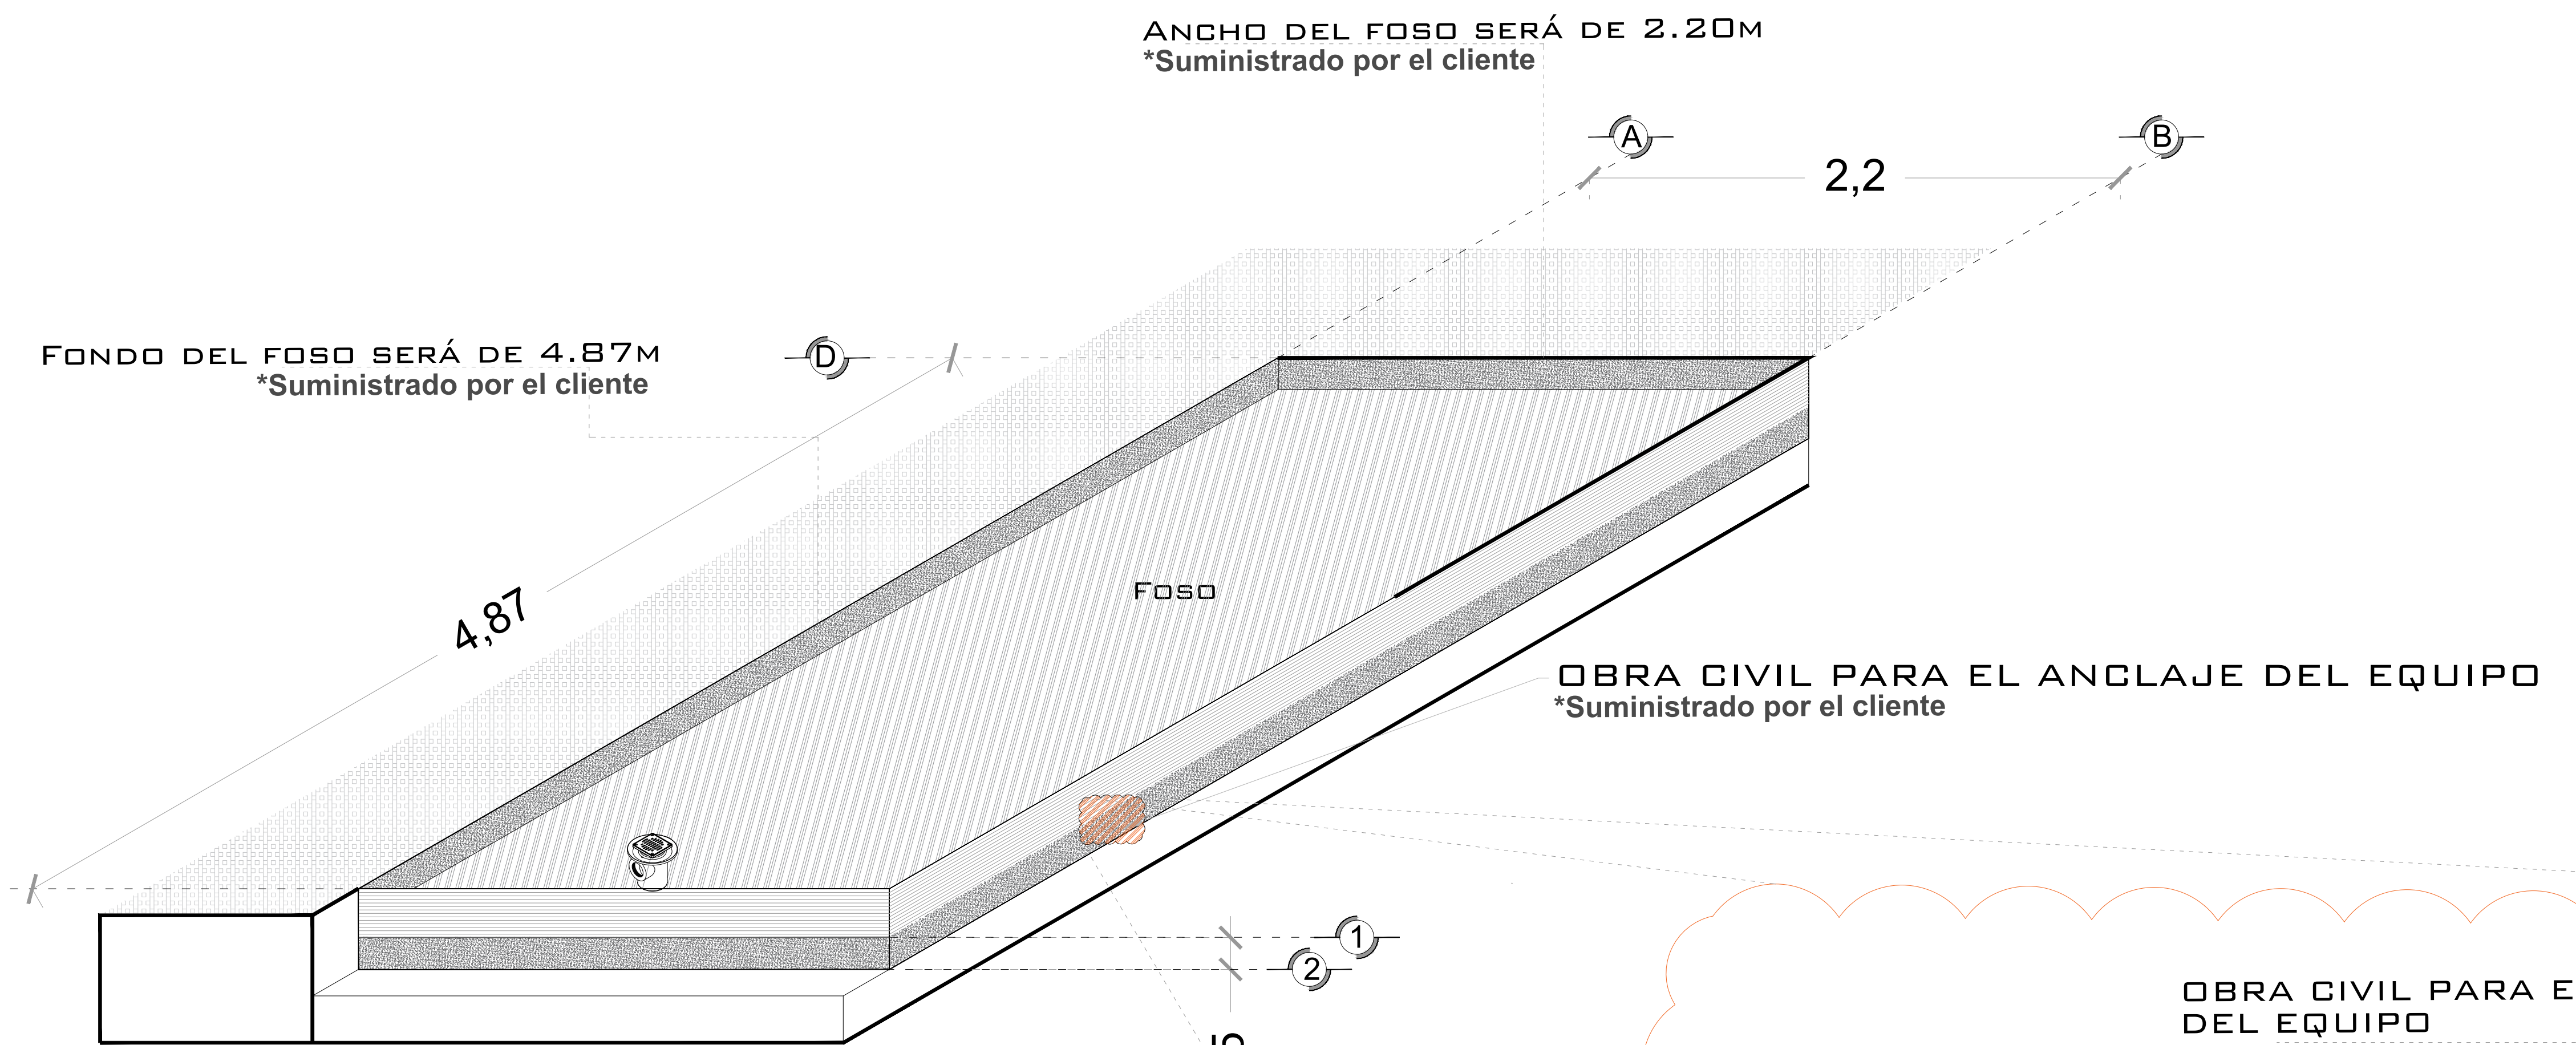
Ancho del foso será de 2.20m
*Suministrado por el cliente

A

B

2,2

Fondo del foso será de 4.87m
*Suministrado por el cliente

D

4,87

Foso

OBRA CIVIL PARA EL ANCLAJE DEL EQUIPO
*Suministrado por el cliente

1

2

OBRA CIVIL PARA E
DEL EQUIPO